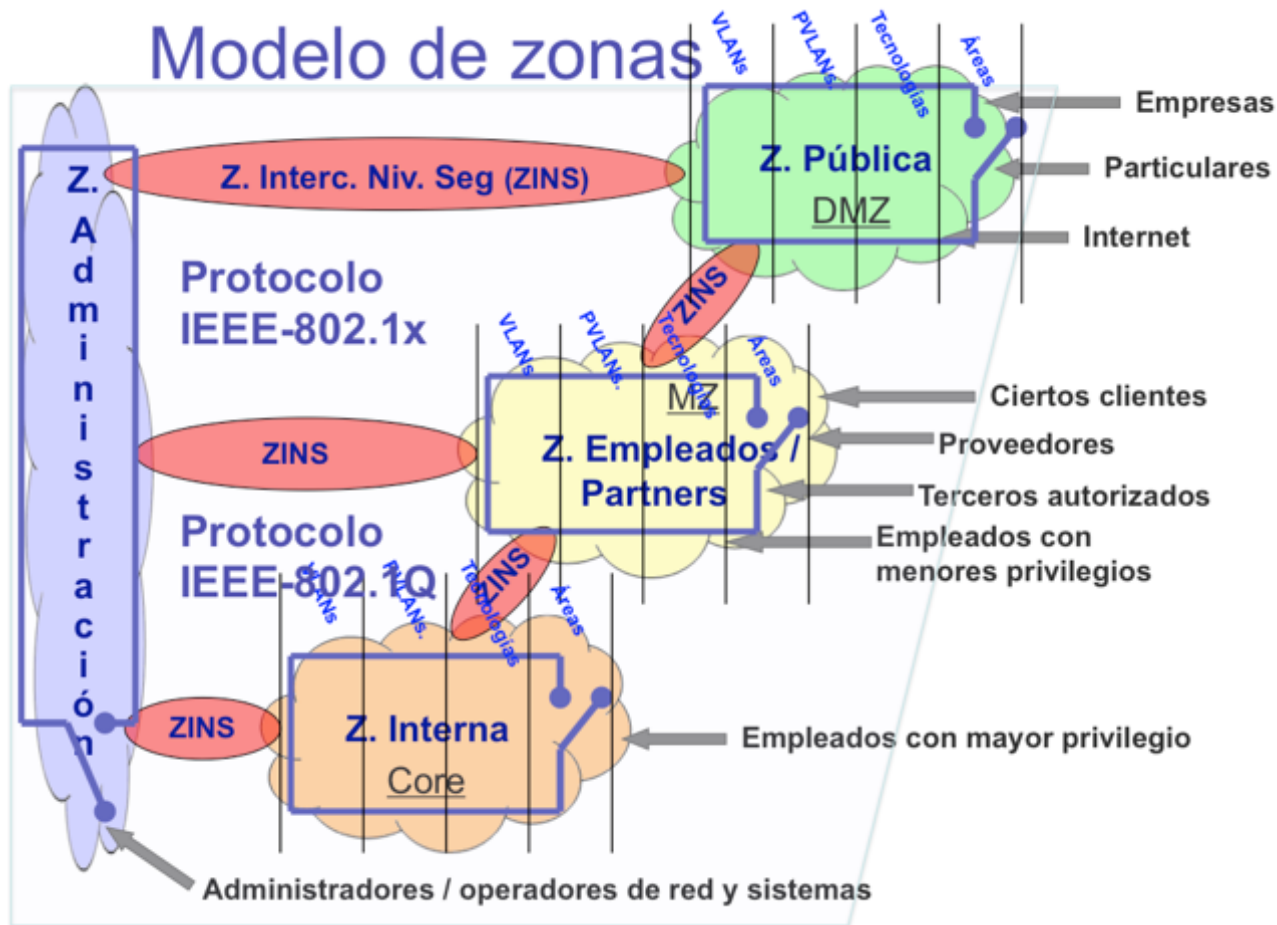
Modelo de zonas

VLANs
PVLANs
Tecnologías
Áreas

Z. Pública
DMZ

Empresas
Particulares
Internet

Z. Administración

Z. Interc. Niv. Seg (ZINS)

Protocolo IEEE-802.1x

ZINS

VLANs
PVLANs
Tecnologías
Áreas

MZ
Z. Empleados / Partners

Ciertos clientes
Proveedores
Terceros autorizados
Empleados con menores privilegios

ZINS

Protocolo IEEE-802.1Q

ZINS

VLANs
PVLANs
Tecnologías
Áreas

ZINS

Z. Interna
Core

Empleados con mayor privilegio

Administradores / operadores de red y sistemas